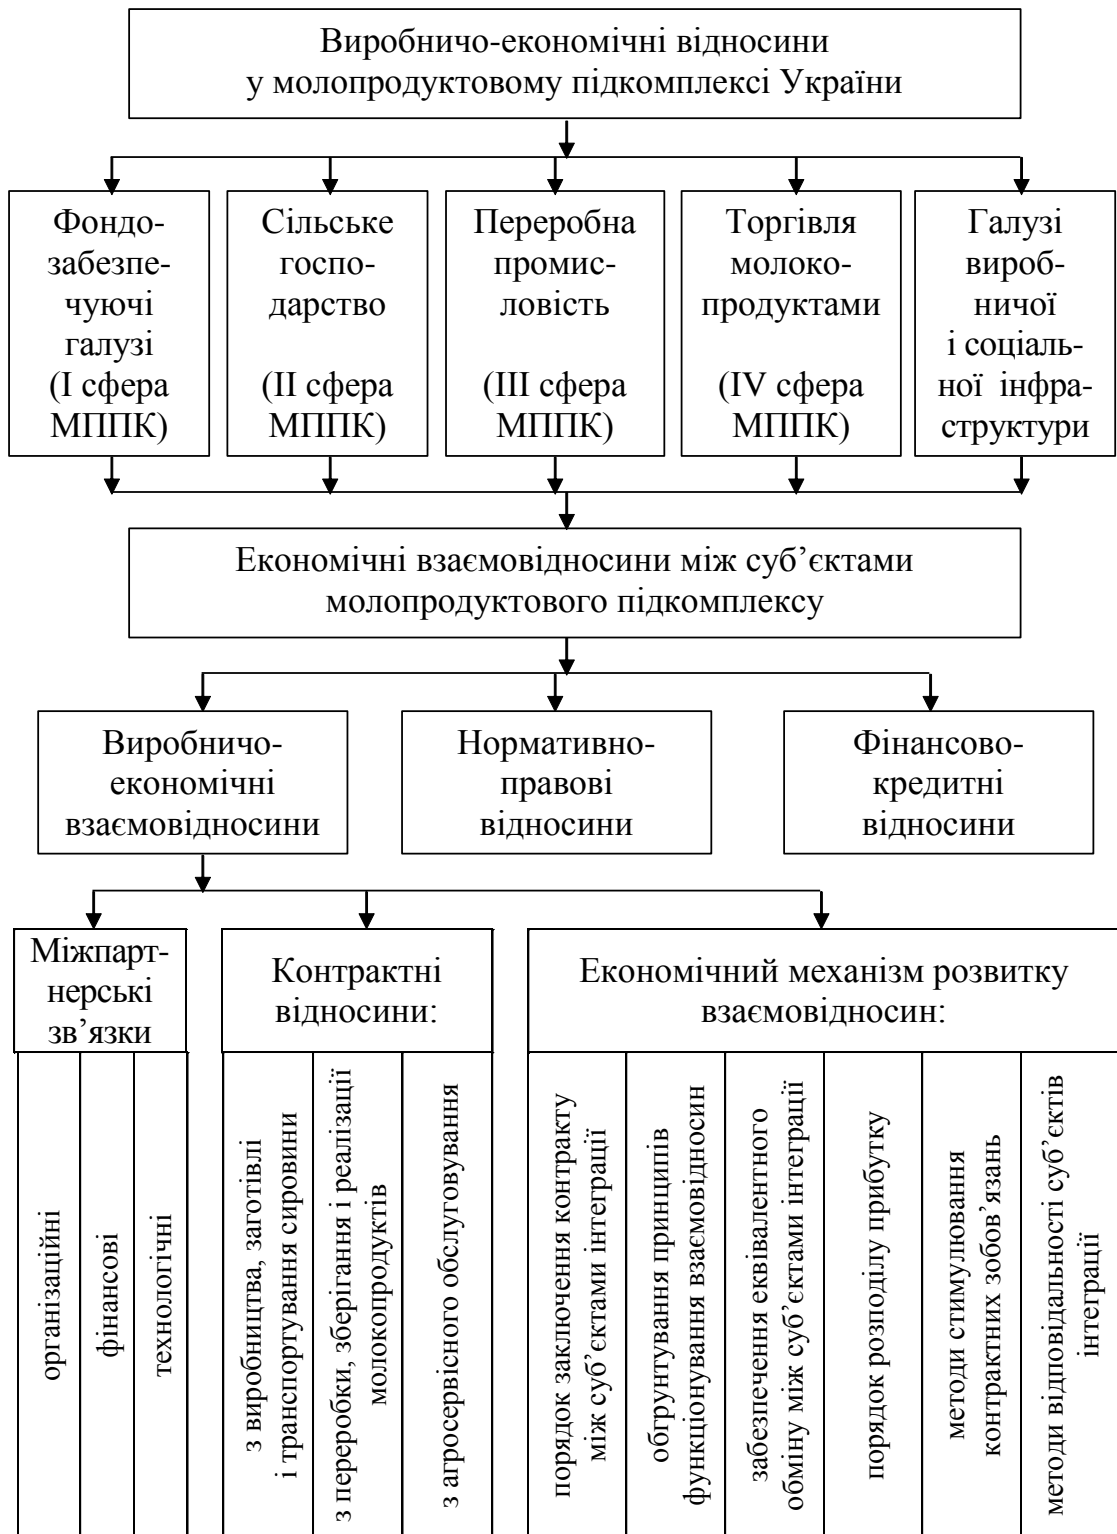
Виробничо-економічні відносини у молопродуктовому підкомплексі України

Фондозабезпечуючі галузі (І сфера МППК)

Сільське господарство (ІІ сфера МППК)

Переробна промисловість (ІІІ сфера МППК)

Торгівля молокопродуктами (IV сфера МППК)

Галузі виробничої і соціальної інфраструктури

Економічні взаємовідносини між суб'єктами молопродуктового підкомплексу

Виробничо-економічні взаємовідносини

Нормативно-правові відносини

Фінансово-кредитні відносини

Міжпартнерські зв'язки

організаційні

фінансові

технологічні

Контрактні відносини:

з виробництва, заготівлі і транспортування сировини

з переробки, зберігання і реалізації молокопродуктів

з агросервісного обслуговування

Економічний механізм розвитку взаємовідносин:

порядок заключення контракту між суб'єктами інтеграції

обгрунтування принципів функціонування взаємовідносин

забезпечення еквівалентного обміну між суб'єктами інтеграції

порядок розподілу прибутку

методи стимулювання контрактних зобов'язань

методи відповідальності суб'єктів інтеграції